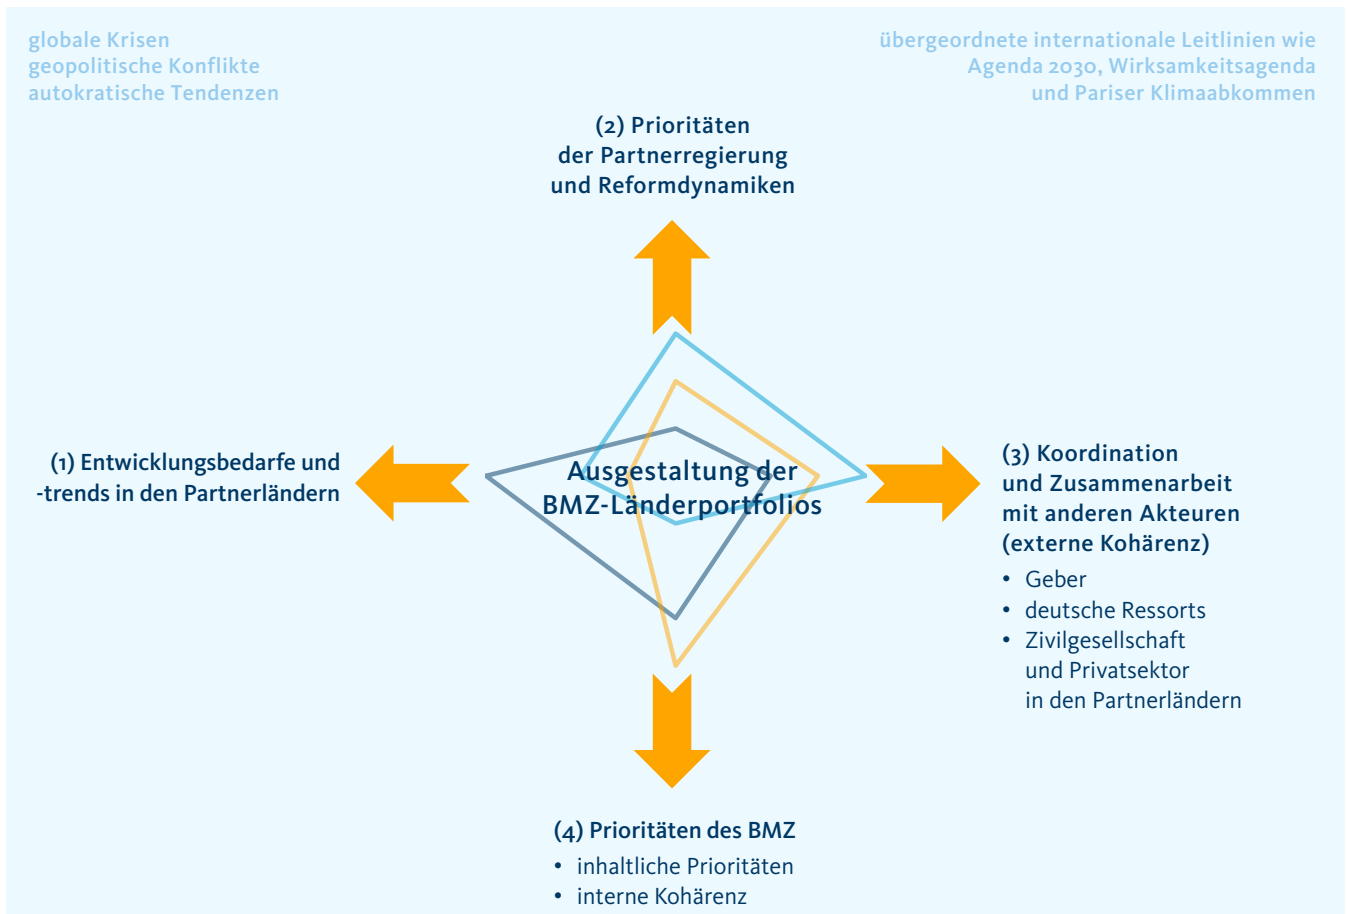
globale Krisen
geopolitische Konflikte
autokratische Tendenzen

übergeordnete internationale Leitlinien wie
Agenda 2030, Wirksamkeitsagenda
und Pariser Klimaabkommen

(2) Prioritäten
der Partnerregierung
und Reformdynamiken

(1) Entwicklungsbedarfe und -trends in den Partnerländern

Ausgestaltung der
BMZ-Länderportfolios

(3) Koordination
und Zusammenarbeit
mit anderen Akteuren
(externe Kohärenz)
• Geber
• deutsche Ressorts
• Zivilgesellschaft und Privatsektor in den Partnerländern

(4) Prioritäten des BMZ
• inhaltliche Prioritäten
• interne Kohärenz